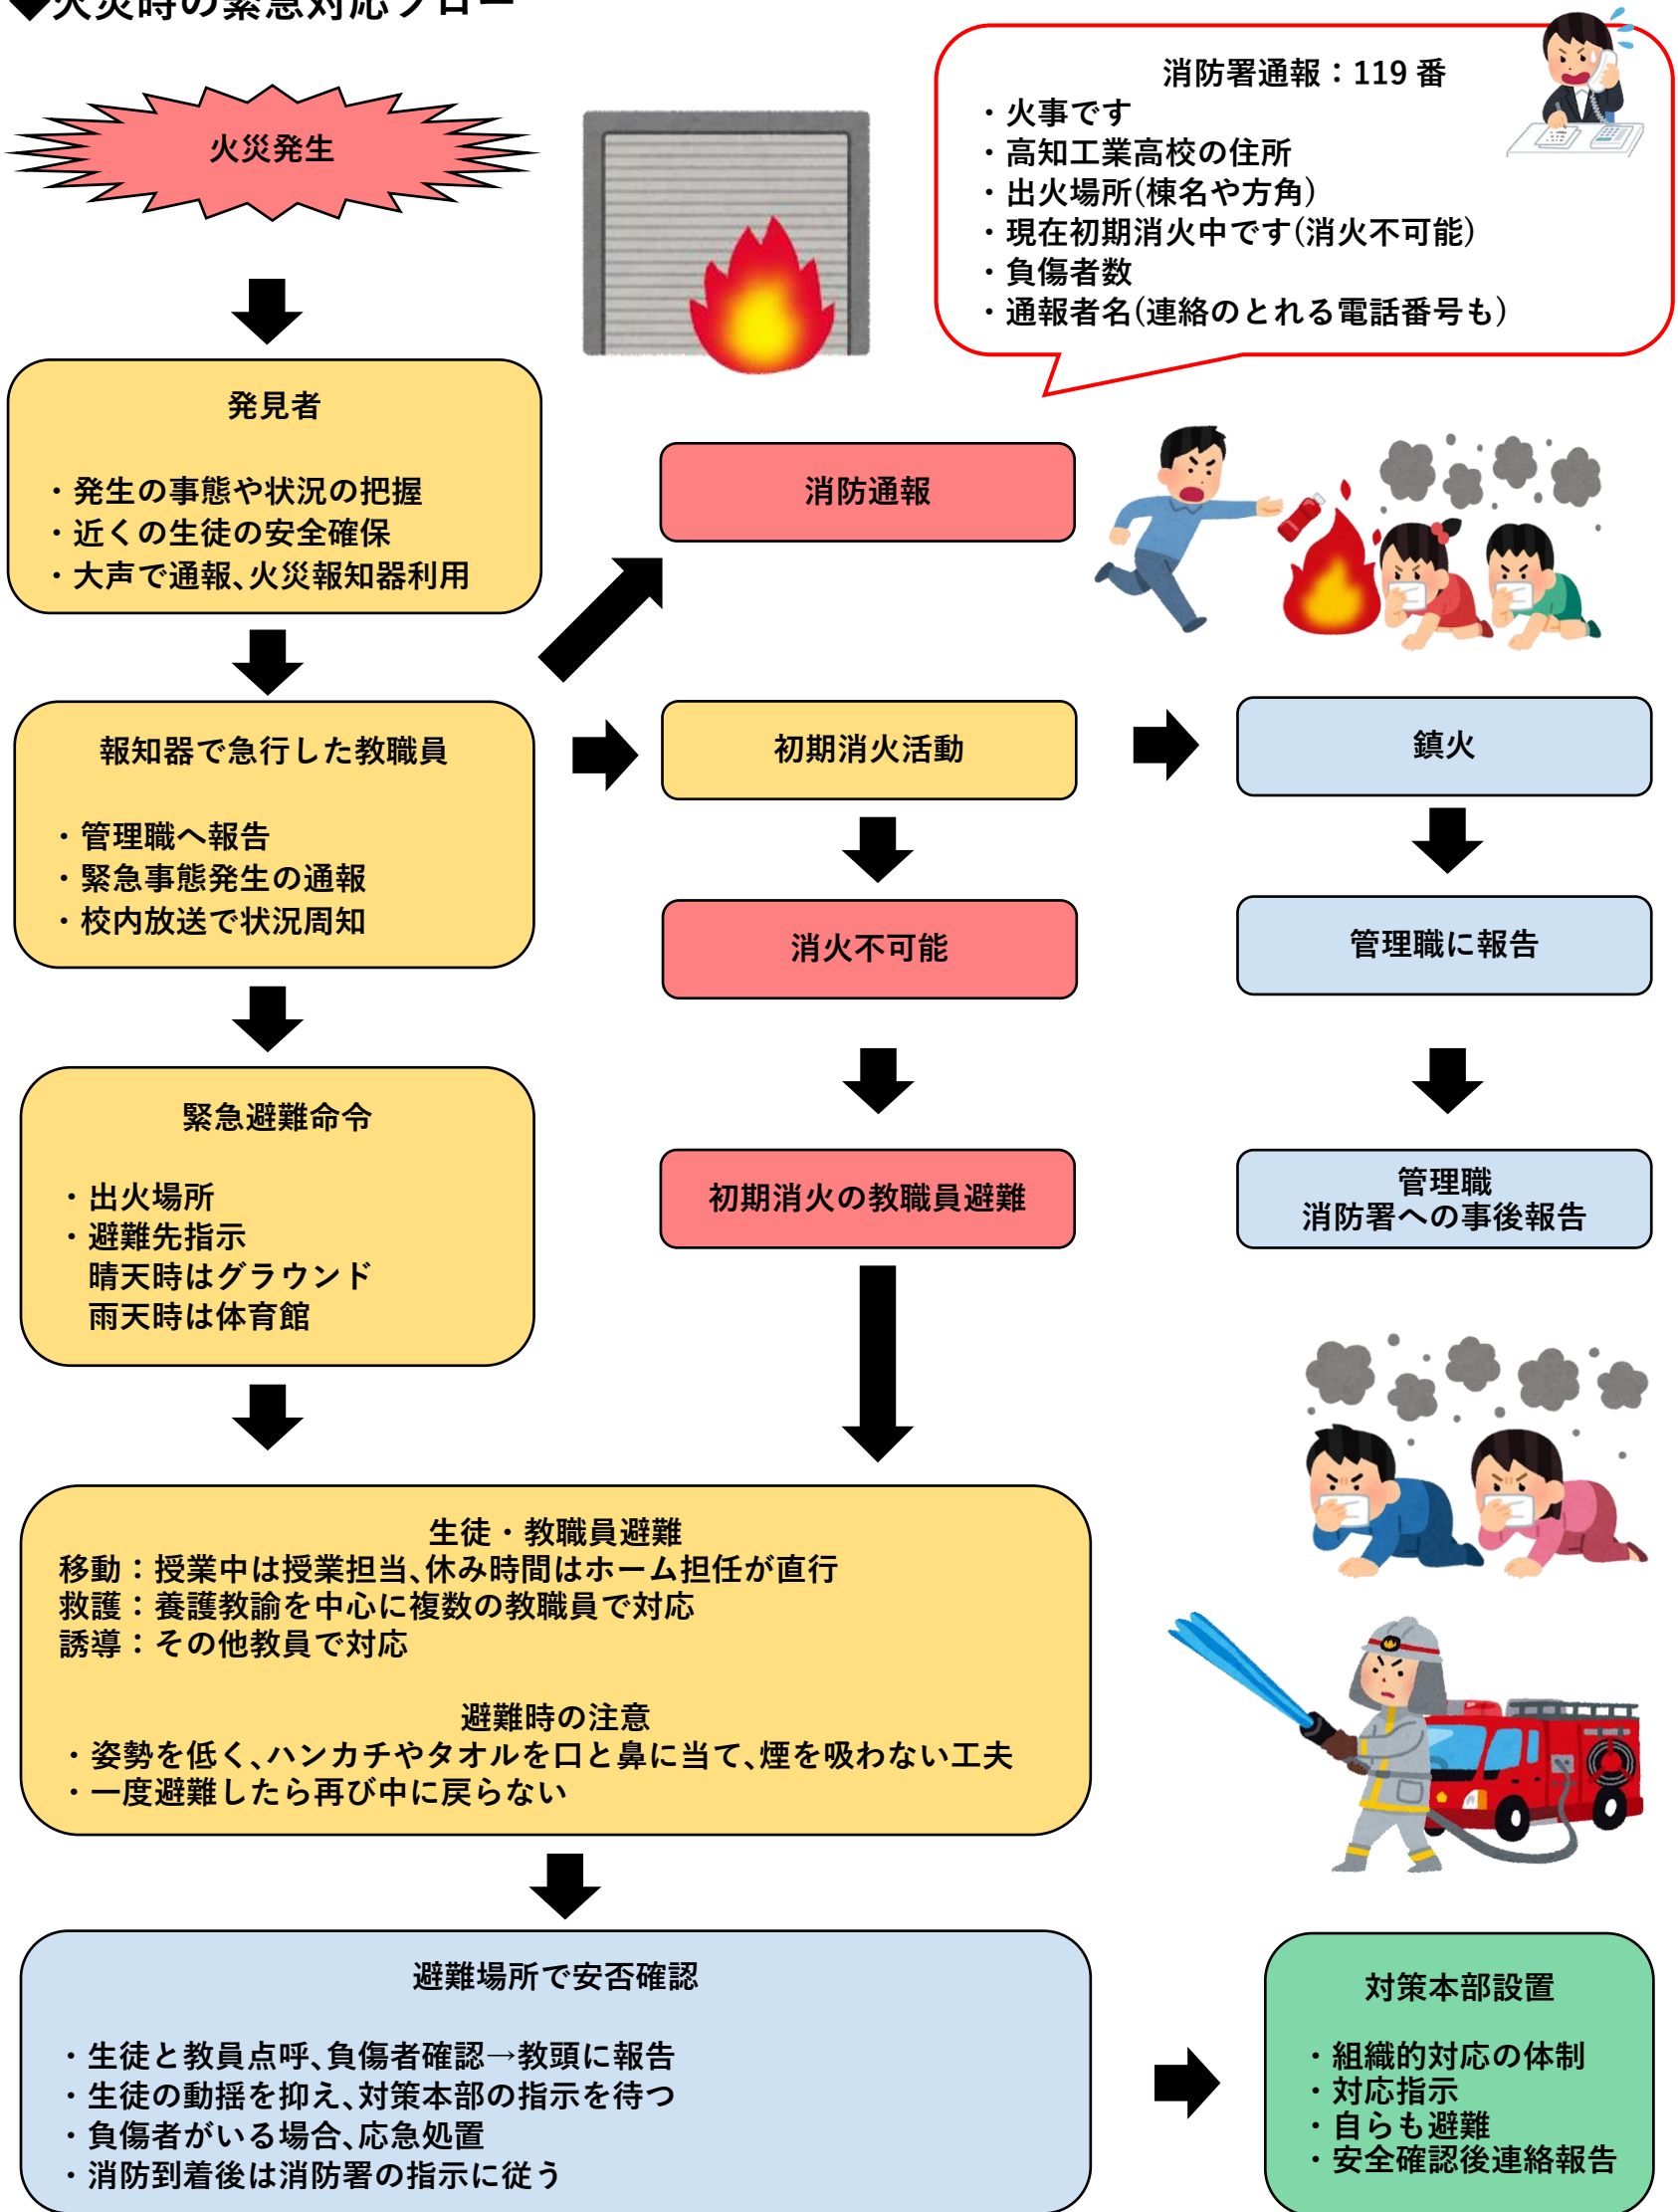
◆火災時の緊急対応フロー

火災発生

消防署通報：119 番
・火事です
・高知工業高校の住所
・出火場所(棟名や方角)
・現在初期消火中です(消火不可能)
・負傷者数
・通報者名(連絡のとれる電話番号も)

発見者

・発生の事態や状況の把握
・近くの生徒の安全確保
・大声で通報、火災報知器利用

消防通報

報知器で急行した教職員

・管理職へ報告
・緊急事態発生の通報
・校内放送で状況周知

初期消火活動

鎮火

消火不可能

管理職に報告

緊急避難命令

・出火場所
・避難先指示
晴天時はグラウンド
雨天時は体育館

初期消火の教職員避難

管理職
消防署への事後報告

生徒・教職員避難
移動：授業中は授業担当、休み時間はホーム担任が直行
救護：養護教諭を中心に複数の教職員で対応
誘導：その他教員で対応

避難時の注意
・姿勢を低く、ハンカチやタオルを口と鼻に当て、煙を吸わない工夫
・一度避難したら再び中に戻らない

避難場所で安否確認

・生徒と教員点呼、負傷者確認→教頭に報告
・生徒の動揺を抑え、対策本部の指示を待つ
・負傷者がいる場合、応急処置
・消防到着後は消防署の指示に従う

対策本部設置

・組織的対応の体制
・対応指示
・自らも避難
・安全確認後連絡報告